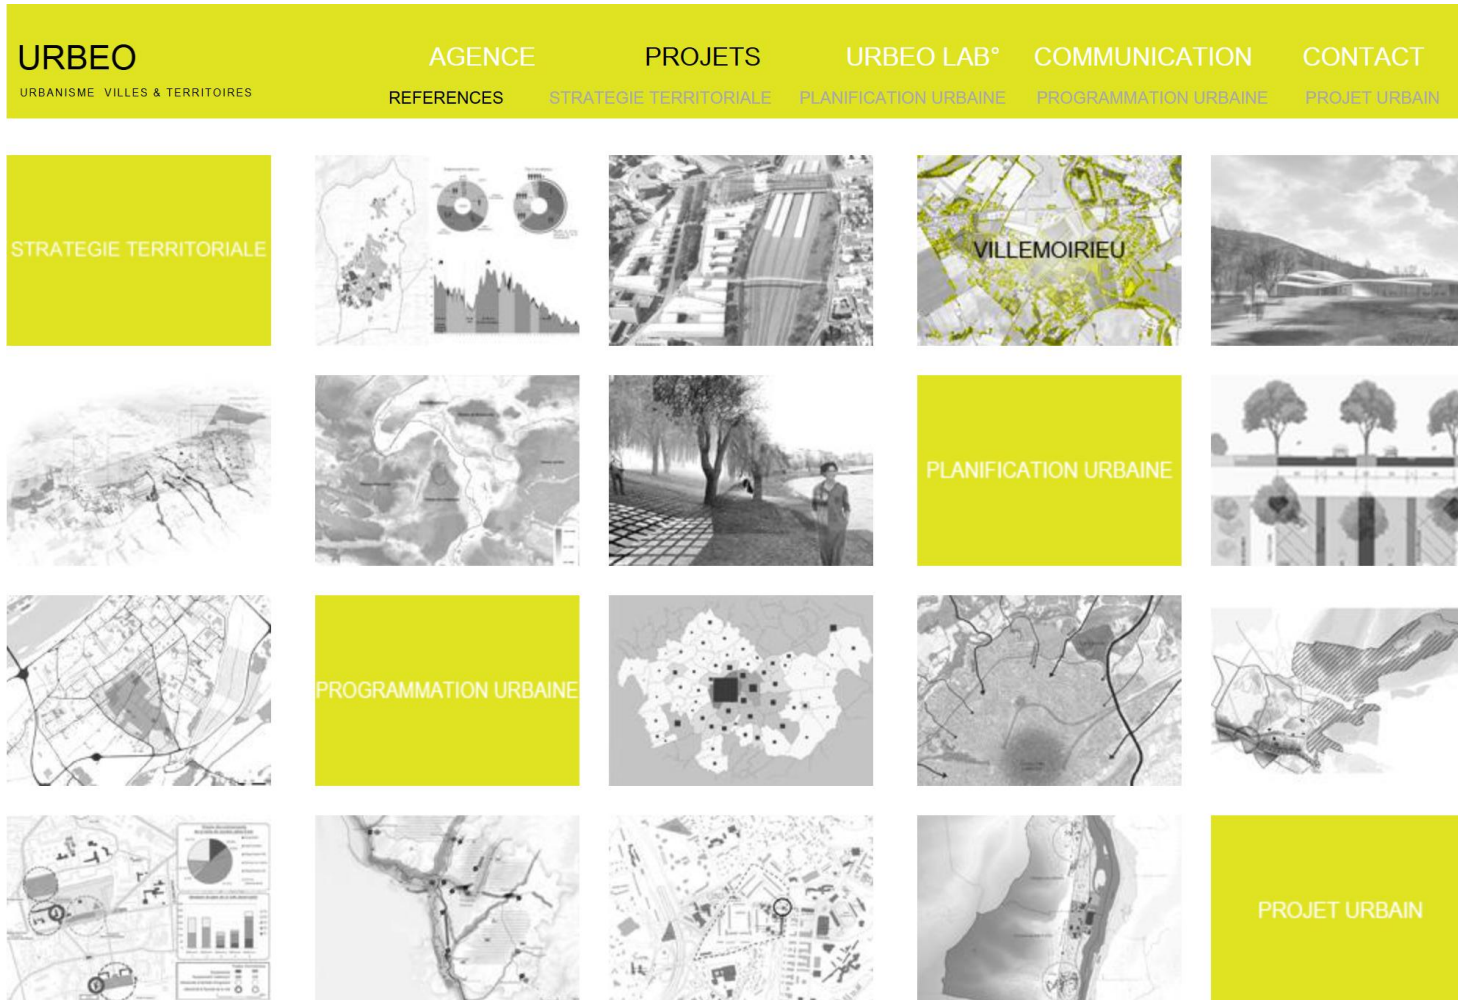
URBEO
URBANISME VILLES & TERRITOIRES

AGENCE PROJETS URBEO LAB° COMMUNICATION CONTACT

REFERENCES STRATEGIE TERRITORIALE PLANIFICATION URBAINE PROGRAMMATION URBAINE PROJET URBAIN

STRATEGIE TERRITORIALE

VILLEMOIRIEU

PLANIFICATION URBAINE

PROGRAMMATION URBAINE

PROJET URBAIN